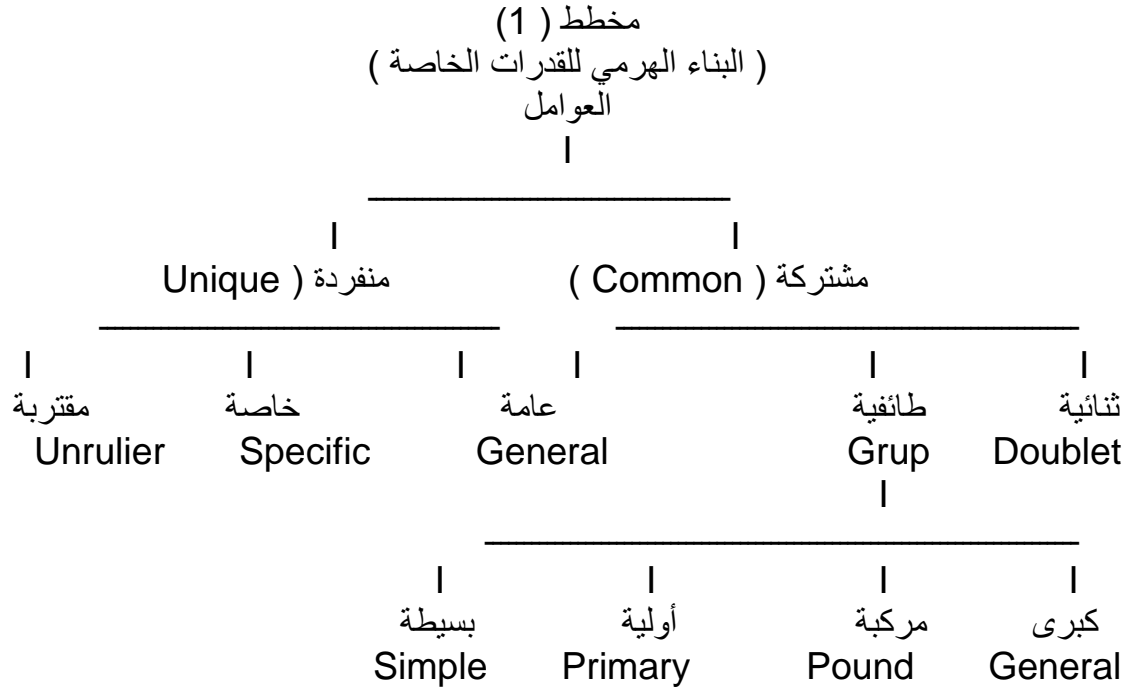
مخطط ( 1 )
( البناء الهرمي للقدرات الخاصة )
العوامل

مشتركة ( Common )
منفردة ( Unique )

ثنائية
Doublet

طائفية
Grup

عامة
General

خاصة
Specific

مقتربة
Unrulier

كبرى
General

مركبة
Pound

أولية
Primary

بسيطة
Simple